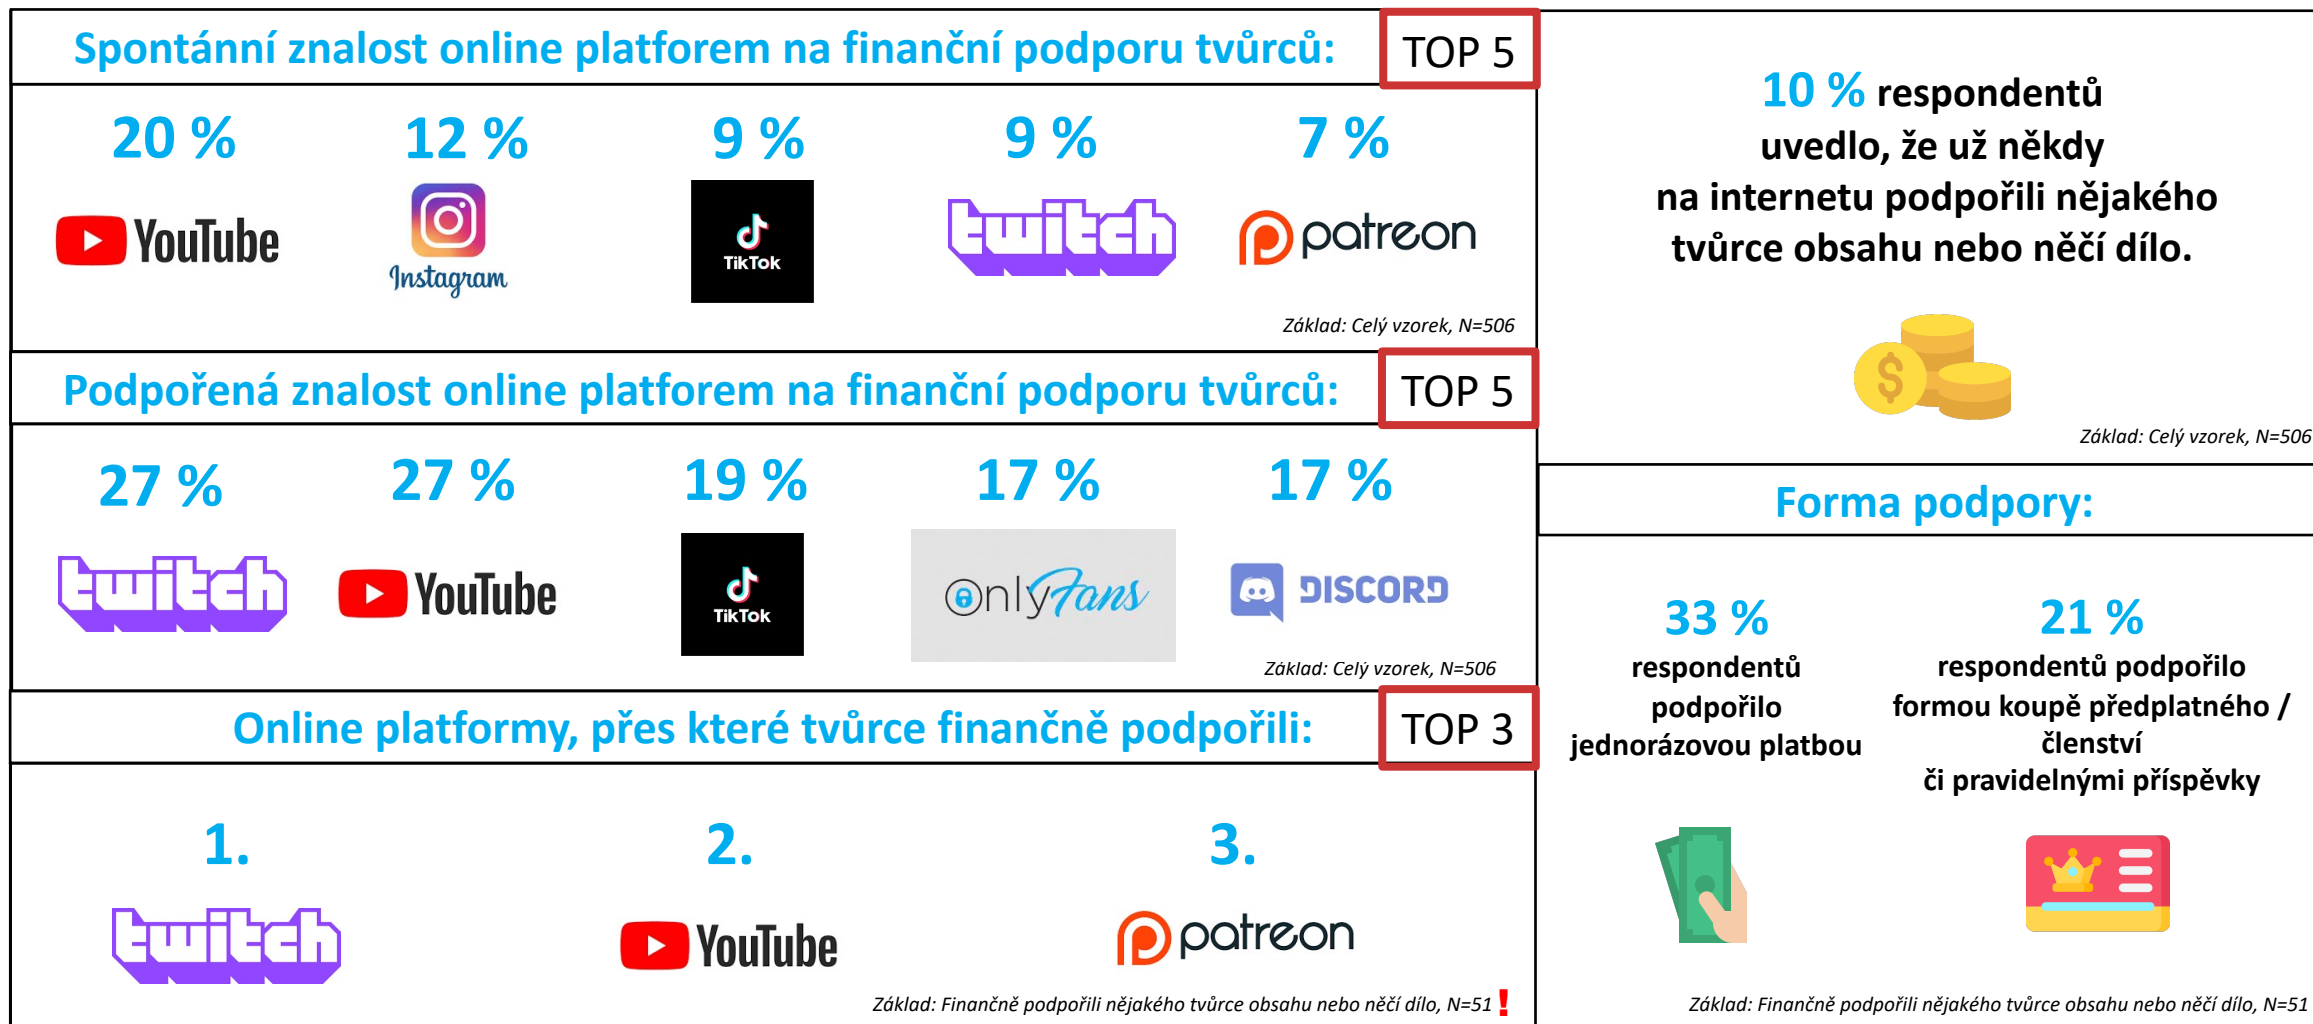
Spontánní znalost online platforem na finanční podporu tvůrců: TOP 5

20 % YouTube
12 % Instagram
9 % TikTok
9 % twitch
7 % patreon

Základ: Celý vzorek, N=506

Podpořená znalost online platforem na finanční podporu tvůrců: TOP 5

27 % twitch
27 % YouTube
19 % TikTok
17 % OnlyFans
17 % DISCORD

Základ: Celý vzorek, N=506

Online platformy, přes které tvůrce finančně podpořili: TOP 3

1. twitch
2. YouTube
3. patreon

Základ: Finančně podpořili nějakého tvůrce obsahu nebo něčí dílo, N=51 !

10 % respondentů uvedlo, že už někdy na internetu podpořili nějakého tvůrce obsahu nebo něčí dílo.

Základ: Celý vzorek, N=506

Forma podpory:

33 % respondentů podpořilo jednorázovou platbou

21 % respondentů podpořilo formou koupě předplatného / členství či pravidelnými příspěvky

Základ: Finančně podpořili nějakého tvůrce obsahu nebo něčí dílo, N=51